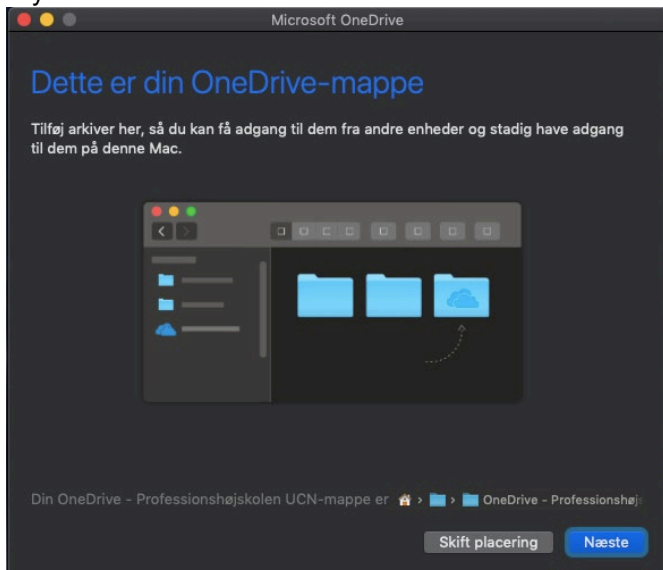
Microsoft OneDrive

Dette er din OneDrive-mappe

Tilføj arkiver her, så du kan få adgang til dem fra andre enheder og stadig have adgang til dem på denne Mac.

Din OneDrive - Professionshøjskolen UCN-mappe er > > OneDrive - Professionshøj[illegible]

Skift placering

Næste